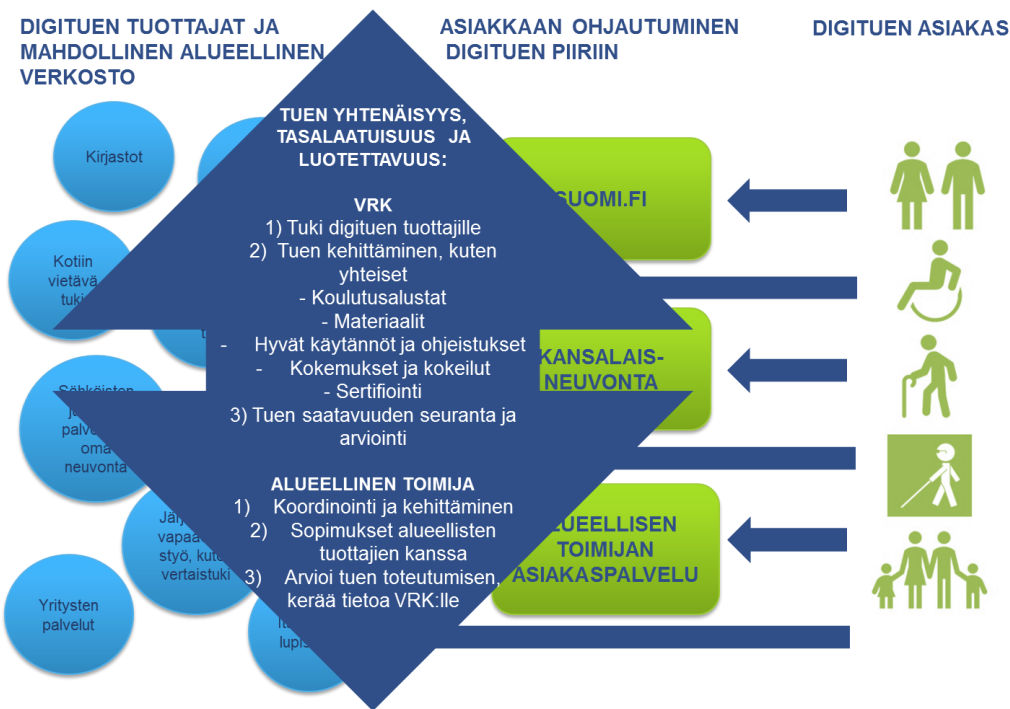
DIGITUEN TUOTTAJAT JA MAHDOLLINEN ALUEELLINEN VERKOSTO

ASIAKKAAN OHJAUTUMINEN DIGITUEN PIIRIIN

DIGITUEN ASIAKAS

Kirjastot

Kotiin vietävä tuki

Sähköisten ju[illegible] palve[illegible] oma neuvonta

Jär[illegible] vapaa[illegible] styö, kut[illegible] vertaistuki

Yritysten palvelut

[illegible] lupi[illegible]

TUEN YHTENÄISYYS, TASALAATUISUUS JA LUOTETTAVUUS:

VRK
1) Tuki digituen tuottajille
2) Tuen kehittäminen, kuten yhteiset
- Koulutusalustat
- Materiaalit
- Hyvät käytännöt ja ohjeistukset
- Kokemukset ja kokeilut
- Sertifiointi
3) Tuen saatavuuden seuranta ja arviointi

ALUEELLINEN TOIMIJA
1) Koordinointi ja kehittäminen
2) Sopimukset alueellisten tuottajien kanssa
3) Arvioi tuen toteutumisen, kerää tietoa VRK:lle

SUOMI.FI

KANSALAIS-NEUVONTA

ALUEELLISEN TOIMIJAN ASIAKASPALVELU